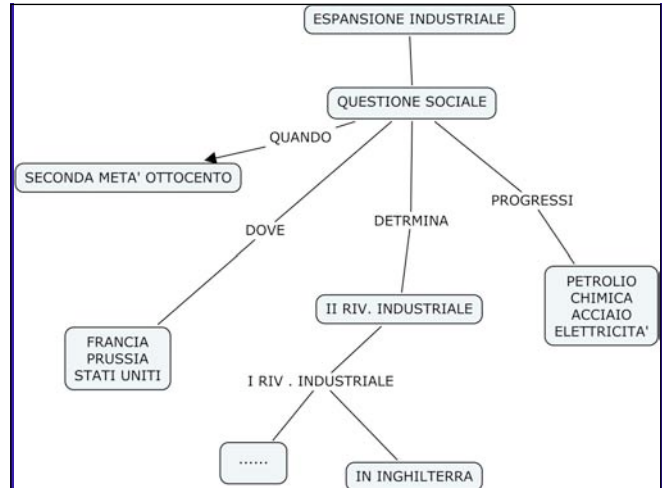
ESPANSIONE INDUSTRIALE

QUESTIONE SOCIALE

QUANDO

SECONDA META' OTTOCENTO

DOVE

DETRMINA

PROGRESSI

PETROLIO
CHIMICA
ACCIAIO
ELETTRICITA'

II RIV. INDUSTRIALE

FRANCIA
PRUSSIA
STATI UNITI

I RIV . INDUSTRIALE

......

IN INGHILTERRA